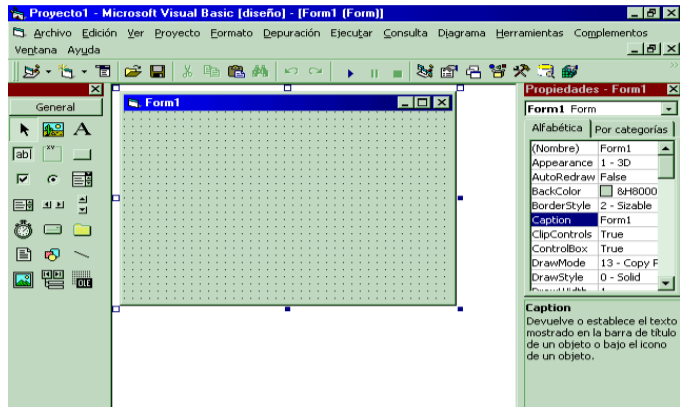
Proyecto1 - Microsoft Visual Basic [diseño] - [Form1 (Form)]

Archivo Edición Ver Proyecto Formato Depuración Ejecutar Consulta Diagrama Herramientas Complementos Ventana Ayuda

General

Form1

Propiedades - Form1

Form1 Form

Alfabética | Por categorías

| | |
|---|---|
| (Nombre) | Form1 |
| Appearance | 1 - 3D |
| AutoRedraw | False |
| BackColor | &H8000 |
| BorderStyle | 2 - Sizable |
| Caption | Form1 |
| ClipControls | True |
| ControlBox | True |
| DrawMode | 13 - Copy P |
| DrawStyle | 0 - Solid |
| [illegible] | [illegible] |

Caption
Devuelve o establece el texto mostrado en la barra de título de un objeto o bajo el icono de un objeto.